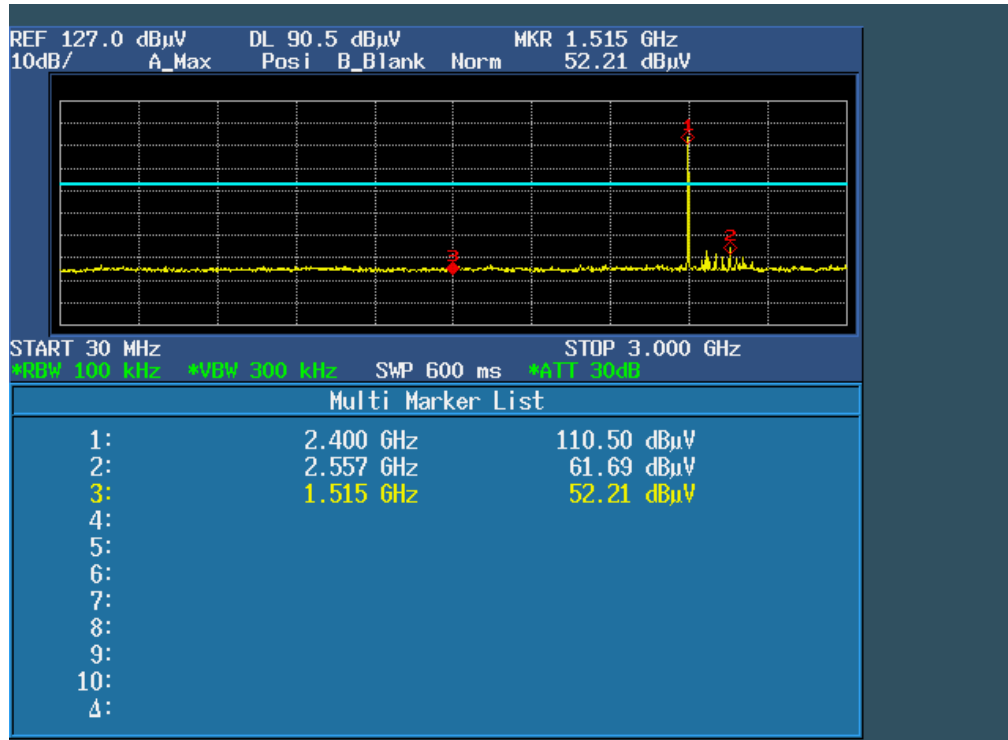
REF 127.0 dBµV DL 90.5 dBµV MKR 1.515 GHz
10dB/ A_Max Posi B_Blank Norm 52.21 dBµV

1
2
3

START 30 MHz STOP 3.000 GHz
*RBW 100 kHz *VBW 300 kHz SWP 600 ms *ATT 30dB

Multi Marker List

| | | |
|---|---|---|
| 1: | 2.400 GHz | 110.50 dBµV |
| 2: | 2.557 GHz | 61.69 dBµV |
| 3: | 1.515 GHz | 52.21 dBµV |
| 4: | | |
| 5: | | |
| 6: | | |
| 7: | | |
| 8: | | |
| 9: | | |
| 10: | | |
| Δ: | | |